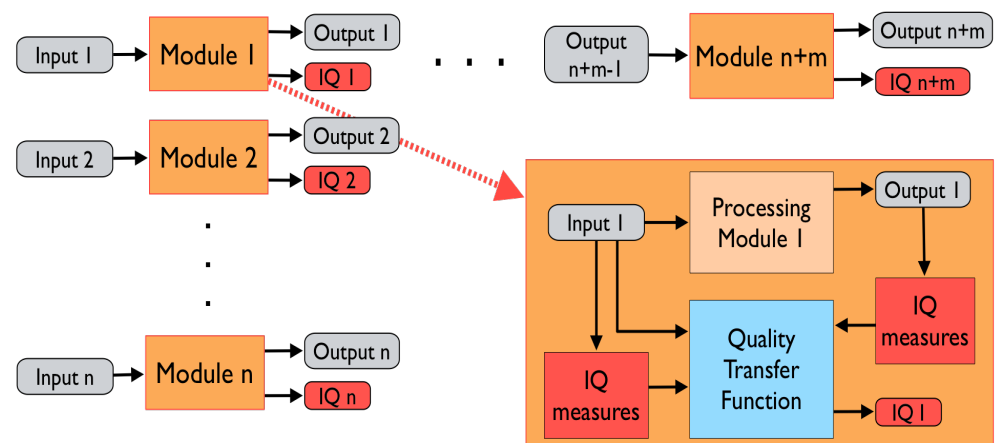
Input 1
Module 1
Output 1
IQ 1
Input 2
Module 2
Output 2
IQ 2
. . .
Input n
Module n
Output n
IQ n
. . .
Output n+m-1
Module n+m
Output n+m
IQ n+m
Input 1
Processing Module 1
Output 1
IQ measures
Quality Transfer Function
IQ measures
IQ 1